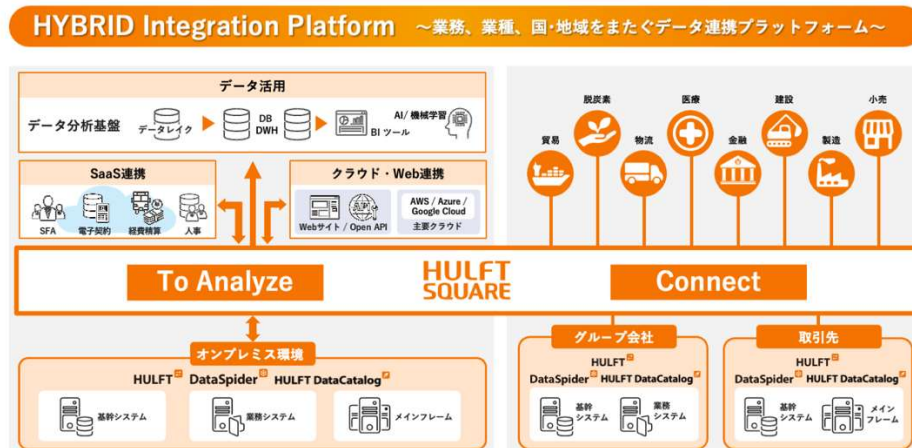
HYBRID Integration Platform ～業務、業種、国･地域をまたぐデータ連携プラットフォーム～

データ活用

データ分析基盤 データレイク DB DWH AI／機械学習 BI ツール

SaaS連携

SFA 電子契約 経費精算 人事

クラウド・Web連携

Webサイト / Open API

AWS / Azure / Google Cloud

主要クラウド

脱炭素 医療 建設 小売

貿易 物流 金融 製造

To Analyze

HULFT SQUARE

Connect

オンプレミス環境

HULFT DataSpider HULFT DataCatalog

基幹システム 業務システム メインフレーム

グループ会社

HULFT

DataSpider HULFT DataCatalog

基幹システム 業務システム

取引先

HULFT

DataSpider HULFT DataCatalog

基幹システム メインフレーム